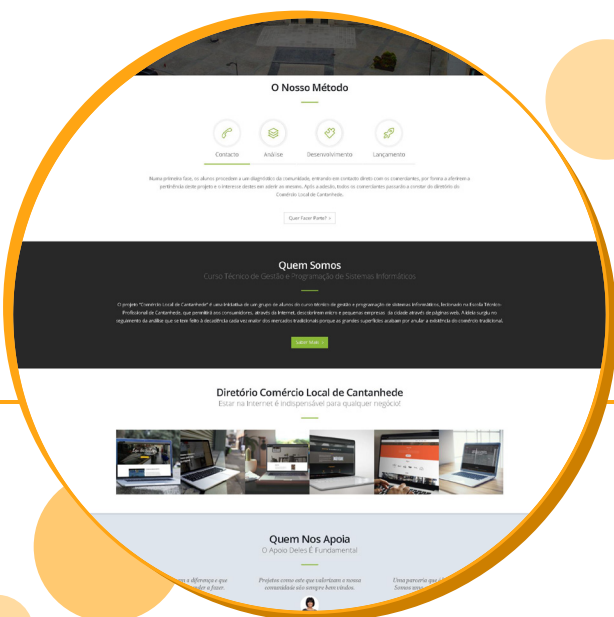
O Nosso Método

Contacto
Análise
Desenvolvimento
Lançamento

Numa primeira fase, os alunos procedem a um diagnóstico da comunidade, entrando em contacto direto com os comerciantes, por forma a aferirem a pertinência deste projeto e o interesse destes em aderir ao mesmo. Após a adesão, todos os comerciantes passarão a constar do diretório do Comércio Local de Cantanhede.

Quer Fazer Parte? >

Quem Somos
Curso Técnico de Gestão e Programação de Sistemas Informáticos

O projeto "Comércio Local de Cantanhede" é uma iniciativa de um grupo de alunos do curso técnico de gestão e programação de sistemas informáticos, lecionado na Escola Técnico Profissional de Cantanhede, que pretende aproximar os consumidores, através da Internet, dos diferentes micro e pequenas empresas da cidade através de páginas web. A ideia surgiu no seguimento da análise que se tem feito à decadência cada vez maior dos mercados tradicionais porque as grandes superfícies acabam por anular a existência do comércio tradicional.

Saber Mais >

Diretório Comércio Local de Cantanhede
Estar na Internet é indispensável para qualquer negócio!

Quem Nos Apoia
O Apoio Deles É Fundamental

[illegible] a diferença que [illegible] de a fazer.
Projetos como este que valorizam a nossa comunidade são sempre bem vindos.
Uma parceria que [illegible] Somos uma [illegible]